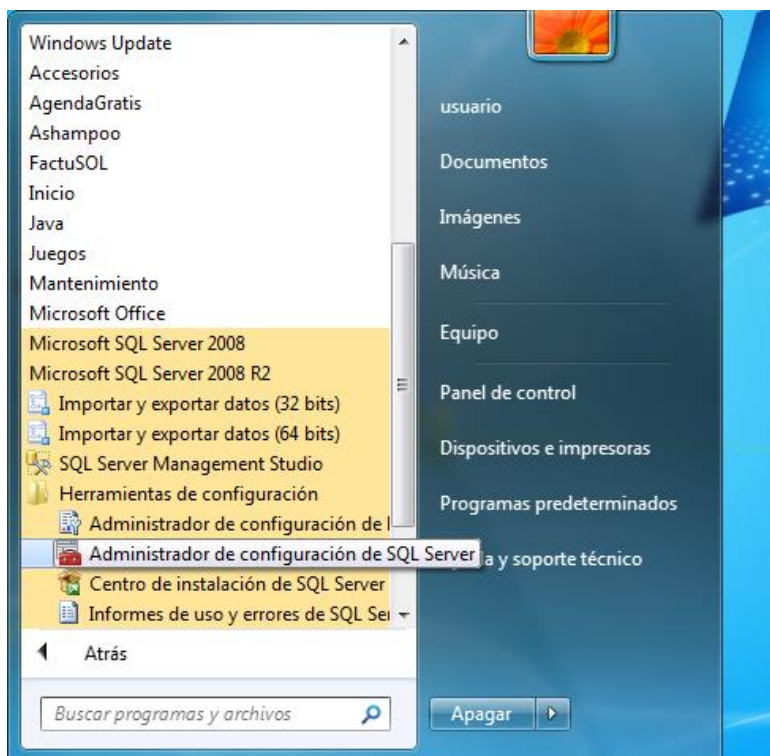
Windows Update
Accesorios
AgendaGratis
Ashampoo
FactuSOL
Inicio
Java
Juegos
Mantenimiento
Microsoft Office
Microsoft SQL Server 2008
Microsoft SQL Server 2008 R2
Importar y exportar datos (32 bits)
Importar y exportar datos (64 bits)
SQL Server Management Studio
Herramientas de configuración
Administrador de configuración de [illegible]
Administrador de configuración de SQL Server
Centro de instalación de SQL Server
Informes de uso y errores de SQL Se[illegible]
Atrás
Buscar programas y archivos

usuario
Documentos
Imágenes
Música
Equipo
Panel de control
Dispositivos e impresoras
Programas predeterminados
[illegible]a y soporte técnico
Apagar